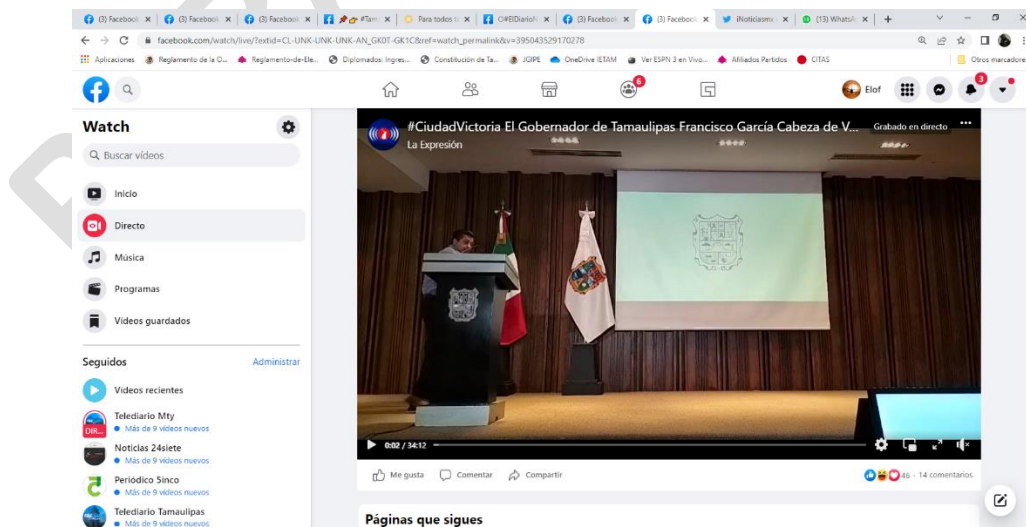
(3) Facebook | (3) Facebook | (3) Facebook | #Tam | Para todos | OEIDiarioN | (3) Facebook | (3) Facebook | iNoticiasmx | (13) WhatsA | +

facebook.com/watch/live/?extid=CL-UNK-UNK-UNK-AN_GK0T-GK1C&ref=watch_permalink&v=395043529170278

Aplicaciones | Reglamento de la O... | Reglamento-de-Ele... | Diplomados: Ingres... | Constitución de Ta... | JOIPE | OneDrive IETAM | Ver ESPN 3 en Vivo... | Afiliados Partidos | CITAS | Otros marcadores

6

Elof

3

Watch

Buscar videos

Inicio

Directo

Música

Programas

Videos guardados

Seguidos

Administrar

Videos recientes

Telediario Mty
Más de 9 videos nuevos

Noticias 24siete
Más de 9 videos nuevos

Periódico 5inco
Más de 9 videos nuevos

Telediario Tamaulipas
Más de 9 videos nuevos

#CiudadVictoria El Gobernador de Tamaulipas Francisco García Cabeza de V...

La Expresión

Grabado en directo

0:02 / 34:12

Me gusta

Comentar

Compartir

46 · 14 comentarios

Páginas que sigues